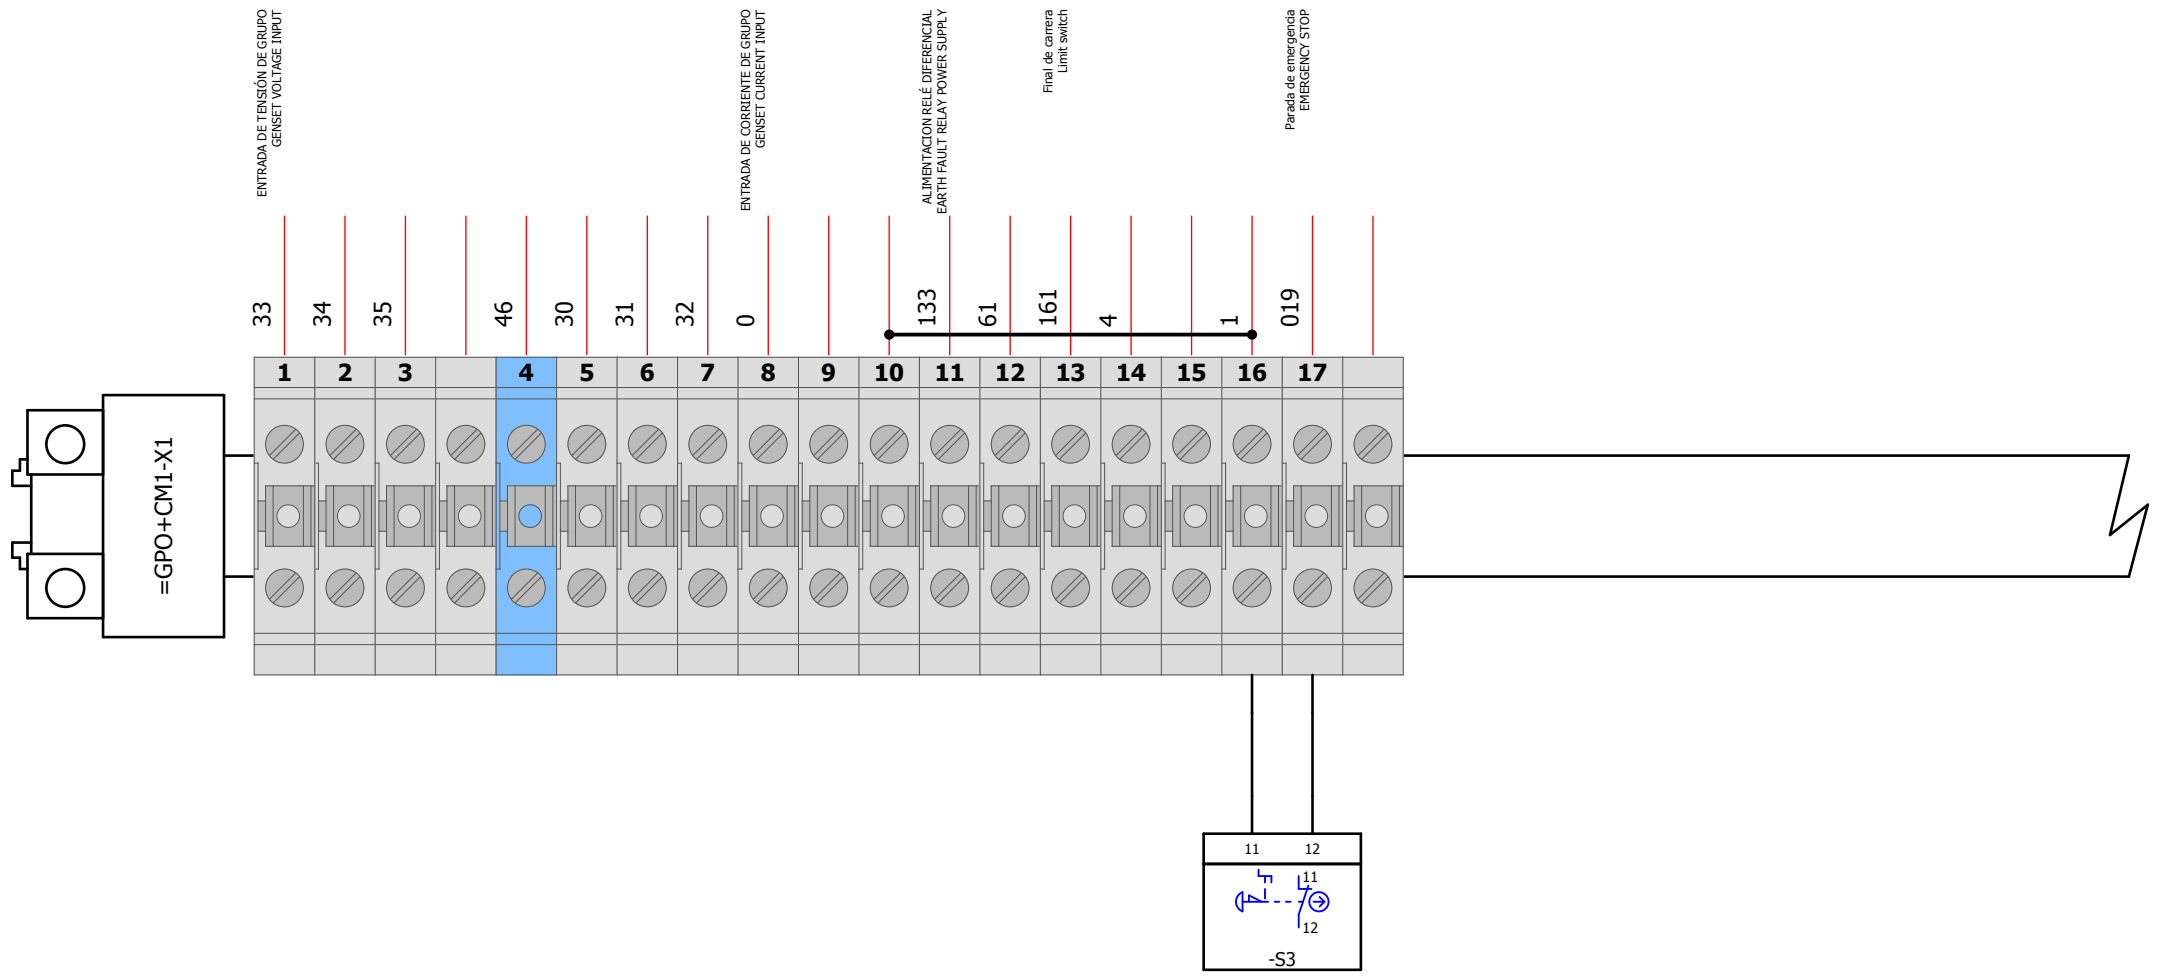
ENTRADA DE TENSIÓN DE GRUPO
GENSET VOLTAGE INPUT

ENTRADA DE CORRIENTE DE GRUPO
GENSET CURRENT INPUT

ALIMENTACION RELÉ DIFERENCIAL
EARTH FAULT RELAY POWER SUPPLY

Final de carrera
Limit switch

Parada de emergencia
EMERGENCY STOP

33 34 35 46 30 31 32 0 133 61 161 4 1 019

| 1 | 2 | 3 | | 4 | 5 | 6 | 7 | 8 | 9 | 10 | 11 | 12 | 13 | 14 | 15 | 16 | 17 | |
|---|---|---|---|---|---|---|---|---|---|---|---|---|---|---|---|---|---|---|

=GPO+CM1-X1

11 12

11

12

-S3